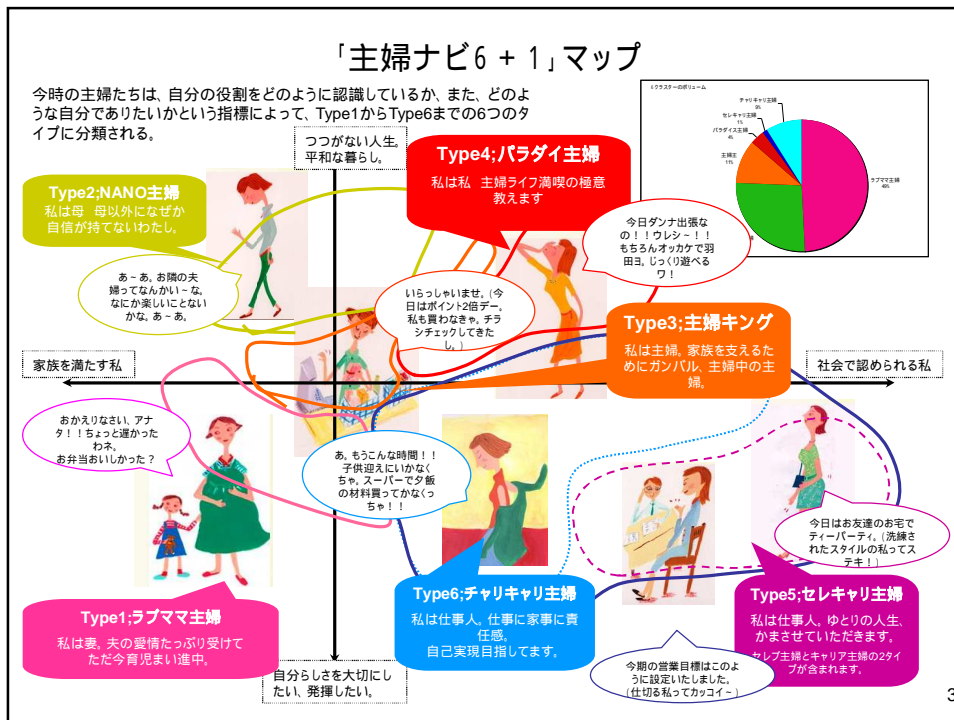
「主婦ナビ６＋１」マップ

今時の主婦たちは、自分の役割をどのように認識しているか、また、どのような自分でありたいかという指標によって、Type1からType6までの6つのタイプに分類される。

６クラスターのボリューム

チャリキャリ主婦 8%
セレキャリ主婦 1%
パラダイス主婦 4%
主婦王 11%
ラブママ主婦 48%

つつがない人生。平和な暮らし。

Type4;パラダイ主婦
私は私　主婦ライフ満喫の極意教えます

Type2;NANO主婦
私は母　母以外になぜか自信が持てないわたし。

今日ダンナ出張なの！！ウレシ～！！もちろんオッカケで羽田ヨ。じっくり遊べるワ！

あ～あ。お隣の夫婦ってなんかいい～な。なにか楽しいことないかな。あ～あ。

いらっしゃいませ。(今日はポイント2倍デー。私も買わなきゃ。チラシチェックしてきたし。)

Type3;主婦キング
私は主婦。家族を支えるためにガンバル、主婦中の主婦。

家族を満たす私

社会で認められる私

おかえりなさい、アナタ！！ちょっと遅かったわね。お弁当おいしかった？

あ。もうこんな時間！！子供迎えにいかなくちゃ。スーパーで夕飯の材料買ってかなくっちゃ！！

今日はお友達のお宅でティーパーティ。(洗練されたスタイルの私ってステキ！)

Type1;ラブママ主婦
私は妻。夫の愛情たっぷり受けてただ今育児まい進中。

Type6;チャリキャリ主婦
私は仕事人。仕事に家事に責任感。
自己実現目指してます。

Type5;セレキャリ主婦
私は仕事人。ゆとりの人生、かまさせていただきます。
セレブ主婦とキャリア主婦の2タイプが含まれます。

今期の営業目標はこのように設定いたしました。(仕切る私ってカッコイ～)

自分らしさを大切にしたい、発揮したい。

3